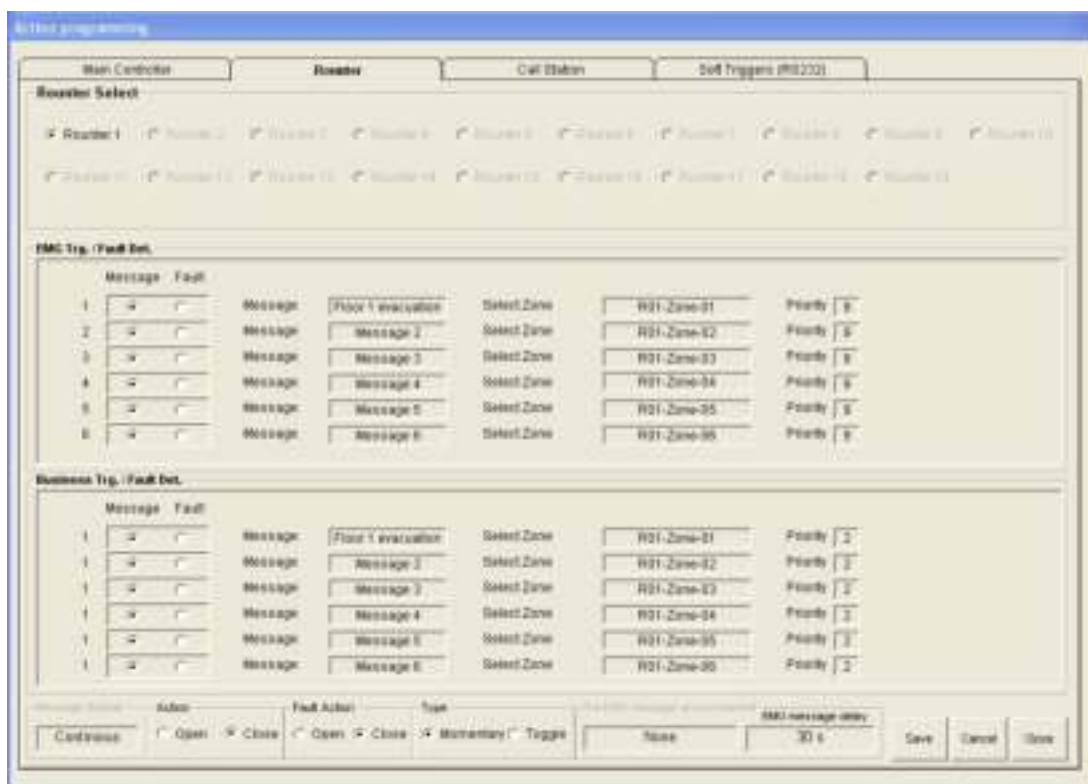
Action programming

Main Controller | Router | Call Station | Soft Triggers (RS232)

Router Select

Router 1 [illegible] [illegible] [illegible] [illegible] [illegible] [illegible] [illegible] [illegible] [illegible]

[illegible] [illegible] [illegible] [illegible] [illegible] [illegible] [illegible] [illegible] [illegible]

EMG Trg. / Fault Det.

Message Fault

| | Message | Fault | | | | | | |
|---|---|---|---|---|---|---|---|---|
| 1 | | | Message | Floor 1 evacuation | Select Zone | R01-Zone-01 | Priority | 9 |
| 2 | | | Message | Message 2 | Select Zone | R01-Zone-02 | Priority | 9 |
| 3 | | | Message | Message 3 | Select Zone | R01-Zone-03 | Priority | 9 |
| 4 | | | Message | Message 4 | Select Zone | R01-Zone-04 | Priority | 9 |
| 5 | | | Message | Message 5 | Select Zone | R01-Zone-05 | Priority | 9 |
| 6 | | | Message | Message 6 | Select Zone | R01-Zone-06 | Priority | 9 |

Business Trg. / Fault Det.

| | Message | Fault | | | | | | |
|---|---|---|---|---|---|---|---|---|
| 1 | | | Message | Floor 1 evacuation | Select Zone | R01-Zone-01 | Priority | 2 |
| 1 | | | Message | Message 2 | Select Zone | R01-Zone-02 | Priority | 2 |
| 1 | | | Message | Message 3 | Select Zone | R01-Zone-03 | Priority | 2 |
| 1 | | | Message | Message 4 | Select Zone | R01-Zone-04 | Priority | 2 |
| 1 | | | Message | Message 5 | Select Zone | R01-Zone-05 | Priority | 2 |
| 1 | | | Message | Message 6 | Select Zone | R01-Zone-06 | Priority | 2 |

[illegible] Continuous

Action Open Close

Fault Action Open Close

Type Momentary Toggle

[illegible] None

EMG message delay 30 s

Save Cancel Close